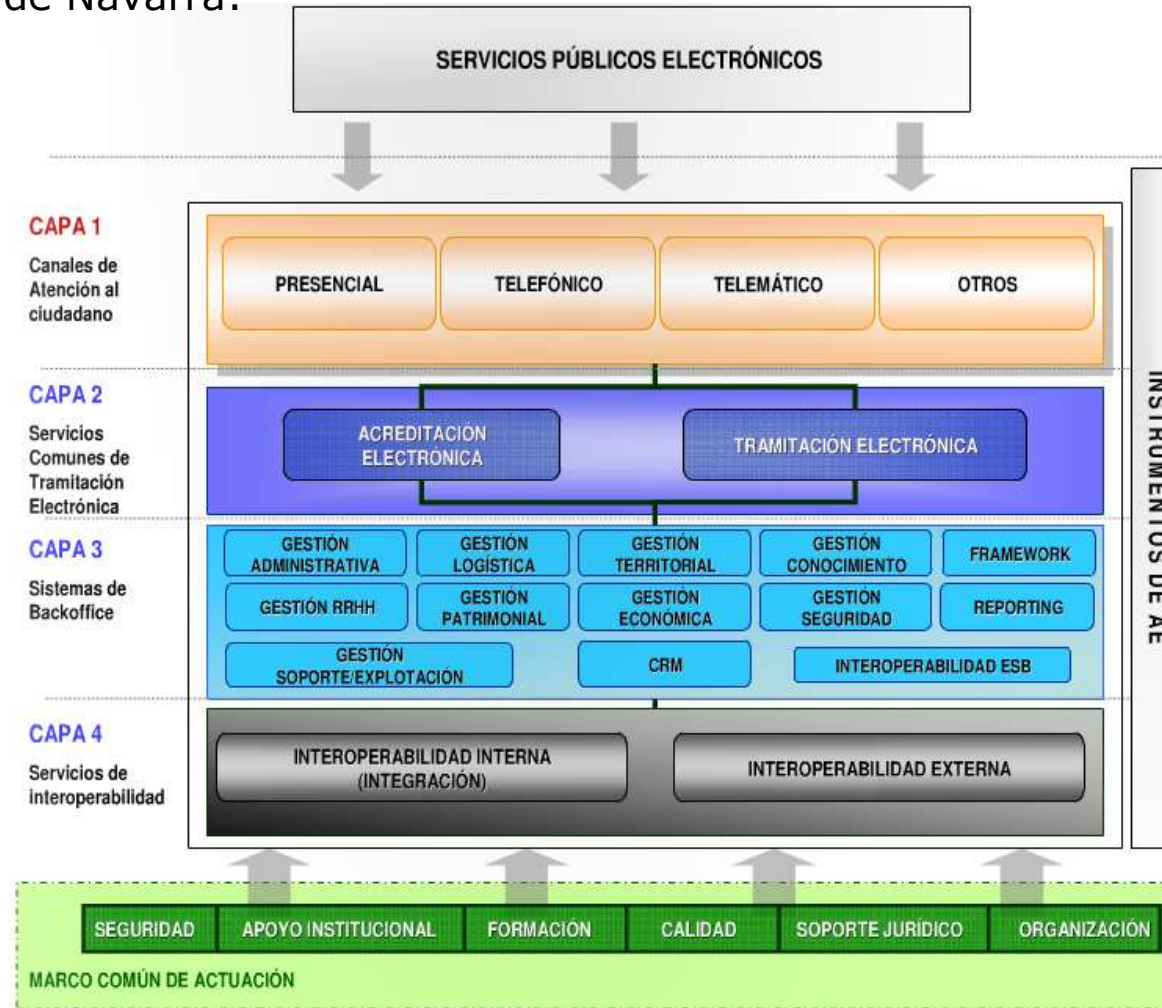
de Navarra:

SERVICIOS PÚBLICOS ELECTRÓNICOS

CAPA 1
Canales de Atención al ciudadano

PRESENCIAL | TELEFÓNICO | TELEMÁTICO | OTROS

CAPA 2
Servicios Comunes de Tramitación Electrónica

ACREDITACIÓN ELECTRÓNICA
TRAMITACIÓN ELECTRÓNICA

CAPA 3
Sistemas de Backoffice

GESTIÓN ADMINISTRATIVA
GESTIÓN LOGÍSTICA
GESTIÓN TERRITORIAL
GESTIÓN CONOCIMIENTO
FRAMEWORK
GESTIÓN RRHH
GESTIÓN PATRIMONIAL
GESTIÓN ECONÓMICA
GESTIÓN SEGURIDAD
REPORTING
GESTIÓN SOPORTE/EXPLOTACIÓN
CRM
INTEROPERABILIDAD ESB

CAPA 4
Servicios de interoperabilidad

INTEROPERABILIDAD INTERNA (INTEGRACIÓN)
INTEROPERABILIDAD EXTERNA

INSTRUMENTOS DE AE

SEGURIDAD | APOYO INSTITUCIONAL | FORMACIÓN | CALIDAD | SOPORTE JURÍDICO | ORGANIZACIÓN

MARCO COMÚN DE ACTUACIÓN